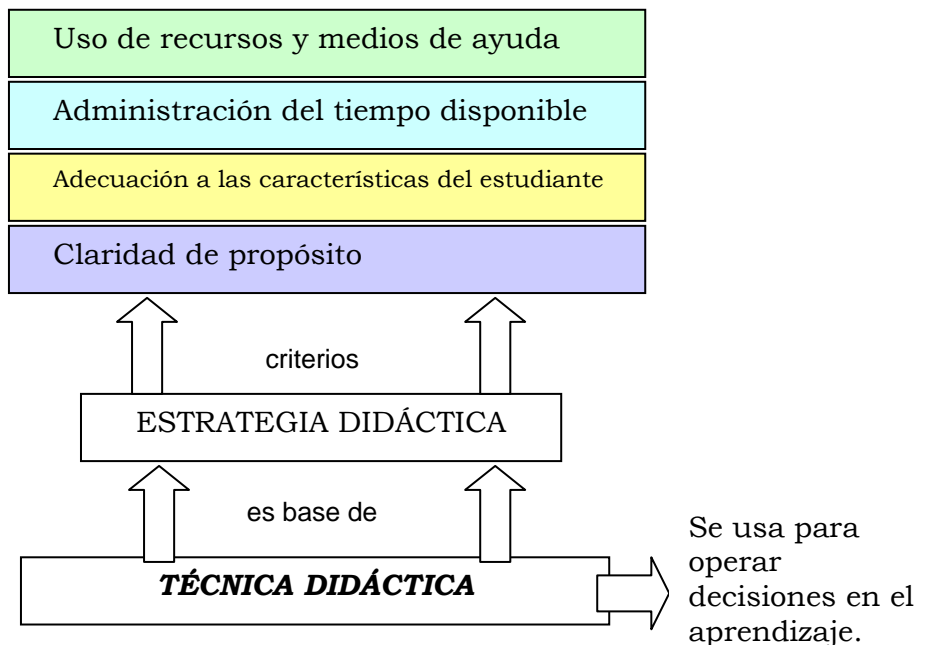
Uso de recursos y medios de ayuda

Administración del tiempo disponible

Adecuación a las características del estudiante

Claridad de propósito

criterios

ESTRATEGIA DIDÁCTICA

es base de

TÉCNICA DIDÁCTICA

Se usa para operar decisiones en el aprendizaje.